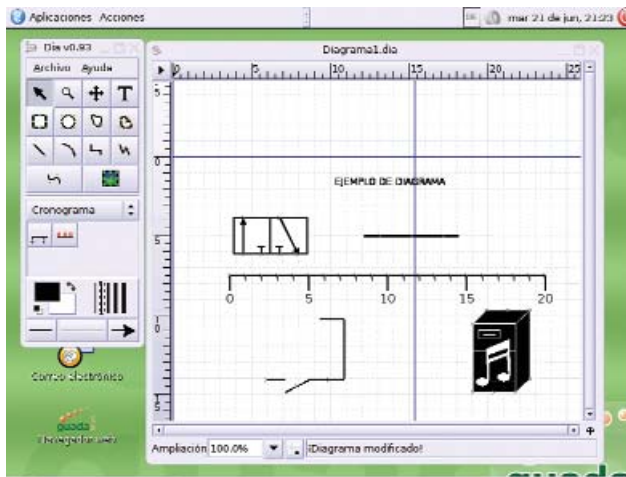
Aplicaciones Acciones
mar 21 de jun, 21:23
Dia v0.93
Archivo Ayuda
Cronograma
Diagrama1.dia
0 5 10 15 20 25
5
0
5
5
EJEMPLO DE DIAGRAMA
0 5 10 15 20
Correo electrónico
guada
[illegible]
Ampliación 100.0%
¡Diagrama modificado!
guada